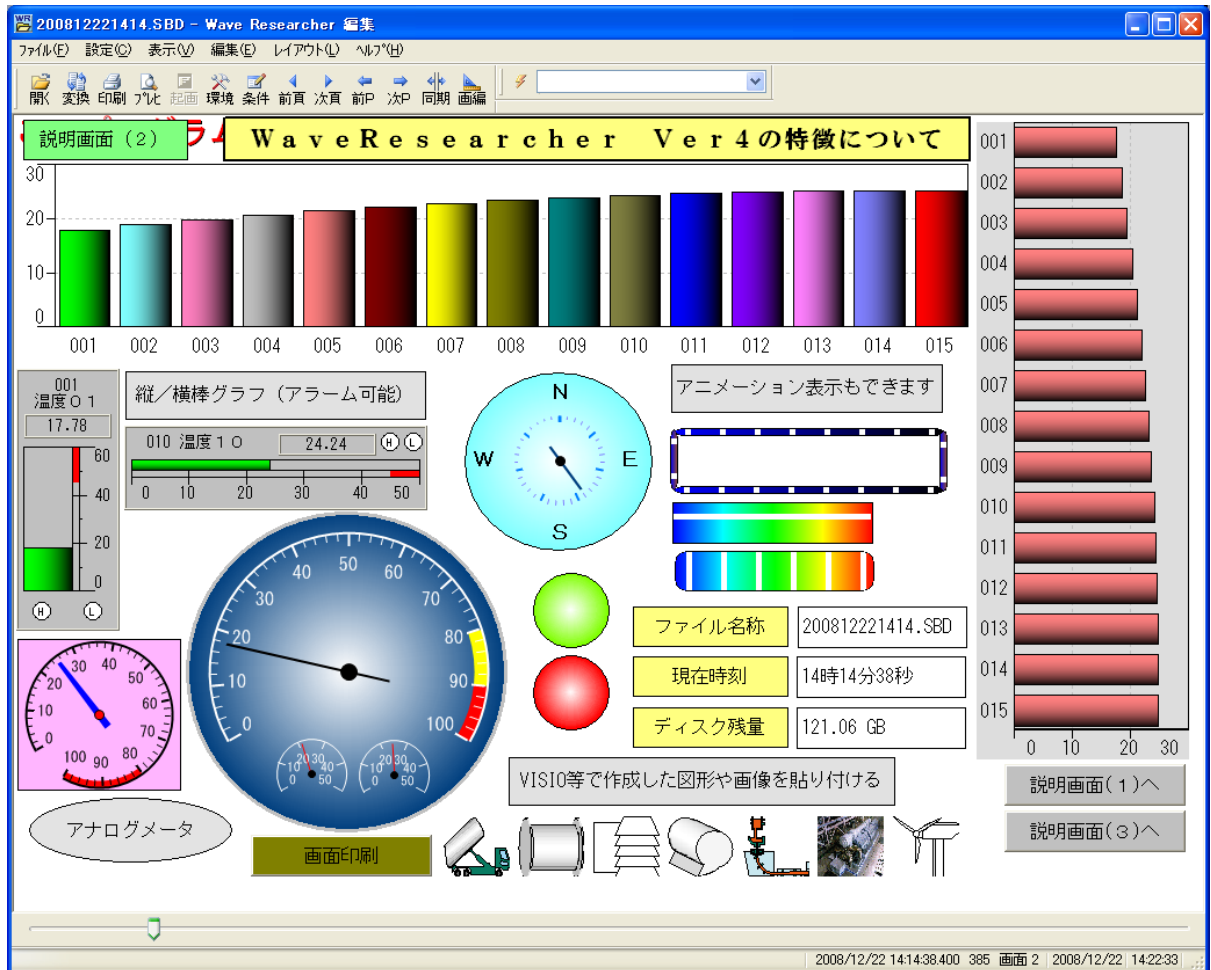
200812221414.SBD - Wave Researcher 編集

ファイル(F) 設定(C) 表示(V) 編集(E) レイアウト(L) ヘルプ(H)

開く 変換 印刷 プレビ 起画 環境 条件 前頁 次頁 前P 次P 同期 画編

説明画面（2）

WaveResearcher Ver4の特徴について

30
20
10
0
001 002 003 004 005 006 007 008 009 010 011 012 013 014 015

001 002 003 004 005 006 007 008 009 010 011 012 013 014 015
0 10 20 30

001
温度０１
17.78
60
40
20
0
H L

縦／横棒グラフ（アラーム可能）

010 温度１０ 24.24 H L
0 10 20 30 40 50

N
W E
S

アニメーション表示もできます

ファイル名称 200812221414.SBD
現在時刻 14時14分38秒
ディスク残量 121.06 GB

0 10 20 30 40 50 60 70 80 90 100

10 20 30 40 50 60 70 80 90 100 0

アナログメータ

画面印刷

VISIO等で作成した図形や画像を貼り付ける

説明画面（1）へ
説明画面（3）へ

2008/12/22 14:14:38.400 385 画面 2 2008/12/22 14:22:33